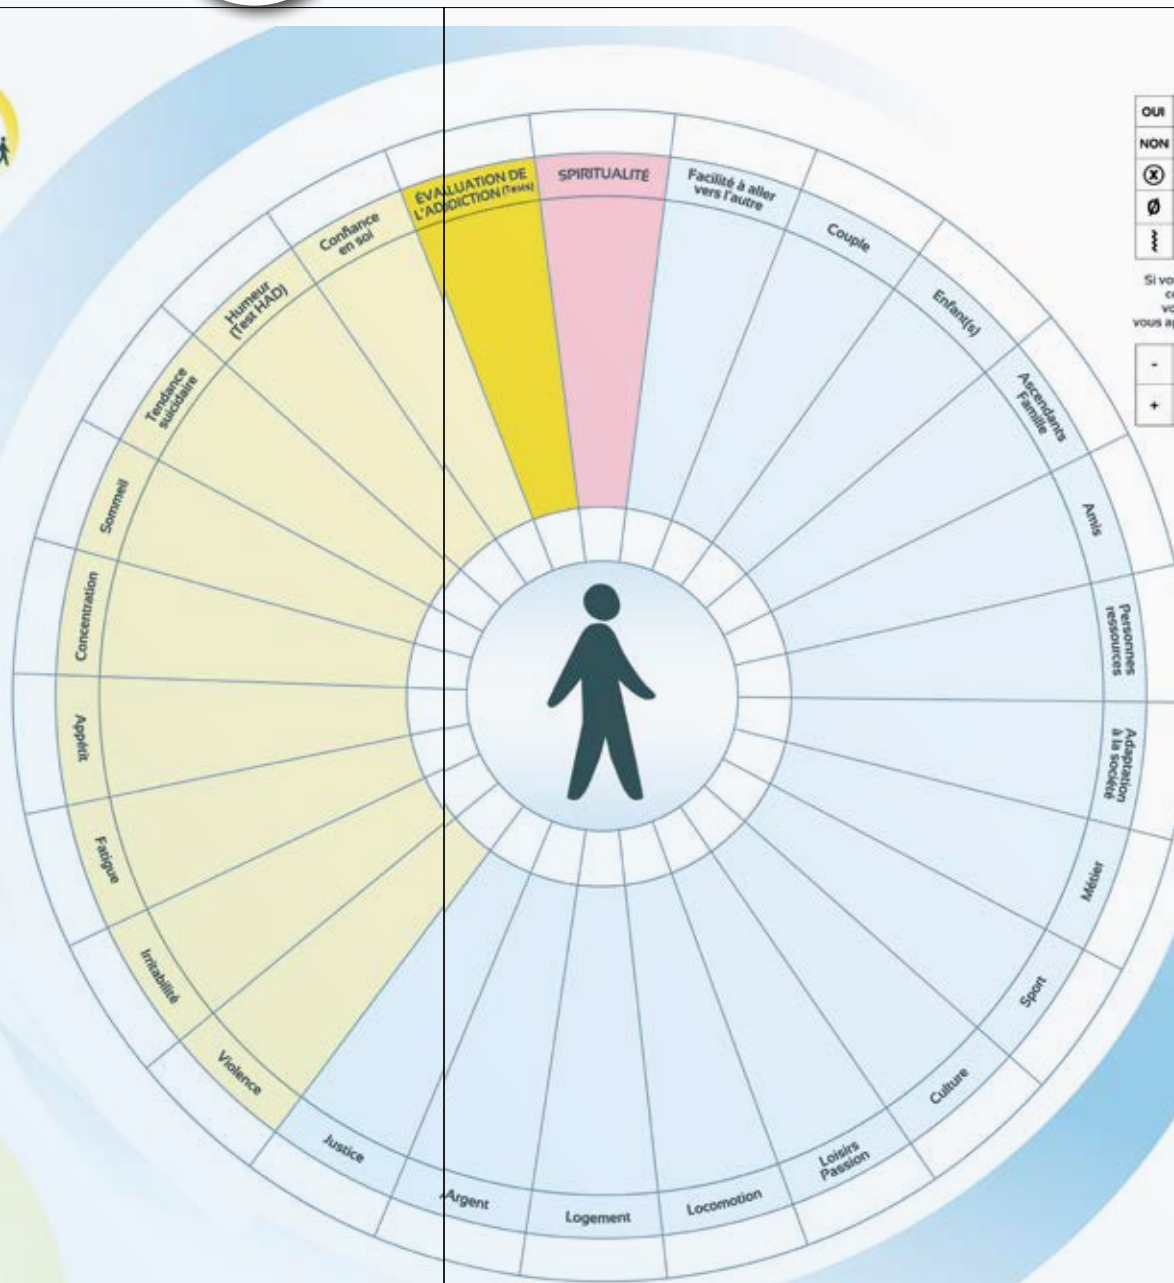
EVALUATION DE L'ADDICTION (Tests)

SPIRITUALITÉ

Facilité à aller vers l'autre

Couple

Enfant(s)

Ascendants Famille

Amis

Personnes ressources

Adaptation à la société

Métier

Sport

Culture

Loisirs Passion

Locomotion

Logement

Argent

Justice

Violence

Irritabilité

Fatigue

Appétit

Concentration

Sommeil

Tendance suicidaire

Humeur (Test HAD)

Confiance en soi

OUI
NON
⊗
Ø
⌇

Si vo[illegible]
c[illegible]
vo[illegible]
vous a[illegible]

-
+